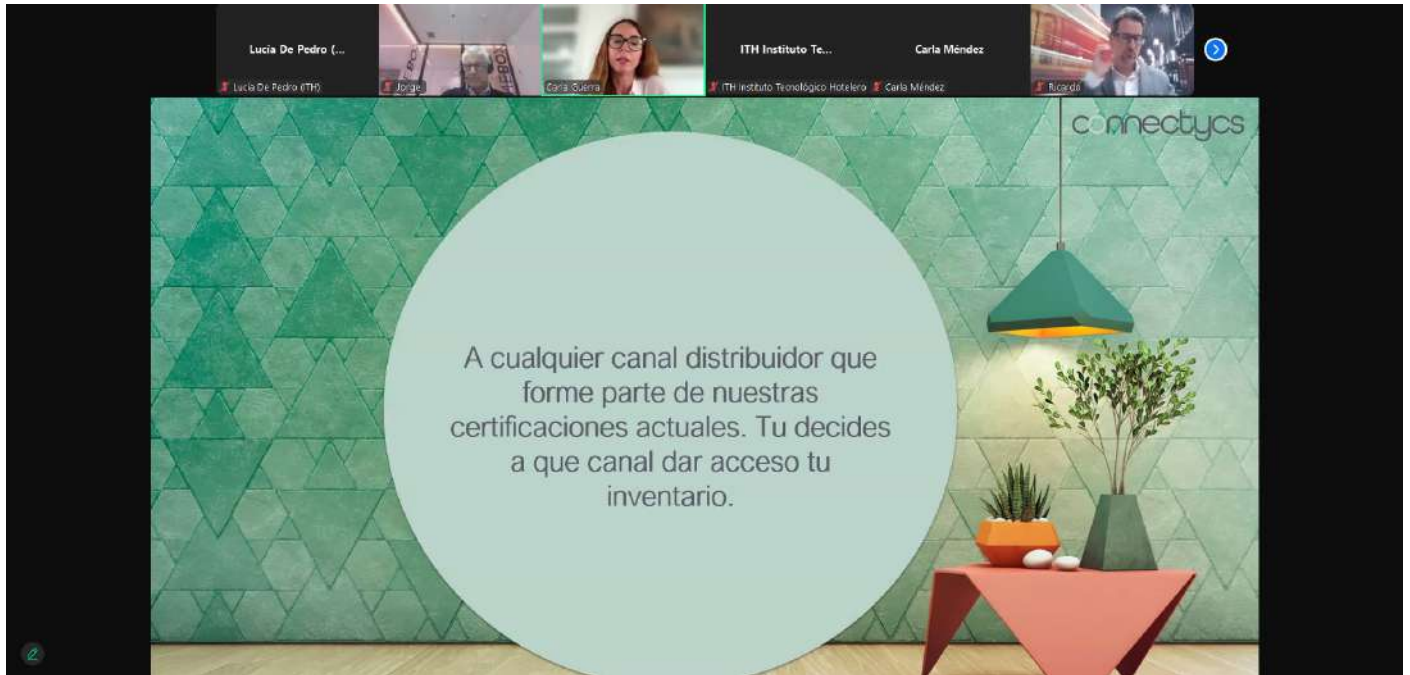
Lucía De Pedro (...

Lucía De Pedro (ITH)

Jorge

Carla Guerra

ITH Instituto Te...

ITH Instituto Tecnológico Hotelero

Carla Méndez

Carla Méndez

Ricardo

connectycs

A cualquier canal distribuidor que forme parte de nuestras certificaciones actuales. Tu decides a que canal dar acceso tu inventario.